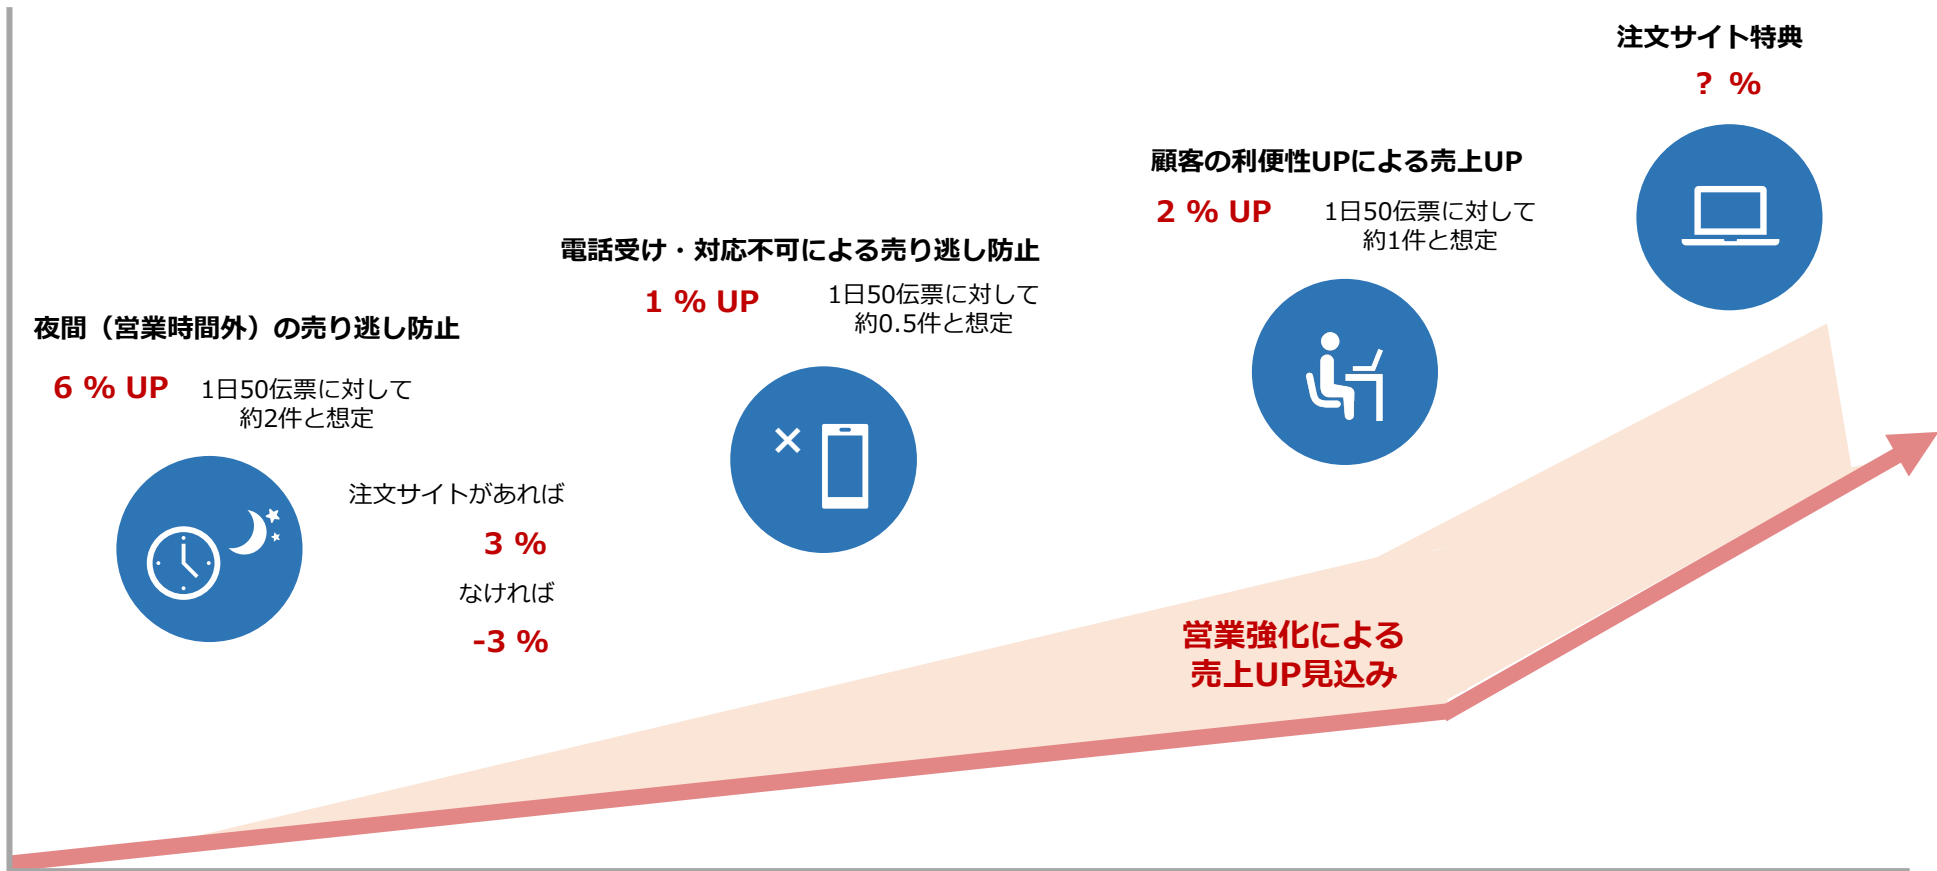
注文サイト特典

？ %

顧客の利便性UPによる売上UP

2 % UP　1日50伝票に対して約1件と想定

電話受け・対応不可による売り逃し防止

1 % UP　1日50伝票に対して約0.5件と想定

夜間（営業時間外）の売り逃し防止

6 % UP　1日50伝票に対して約2件と想定

注文サイトがあれば

3 %

なければ

-3 %

営業強化による売上UP見込み